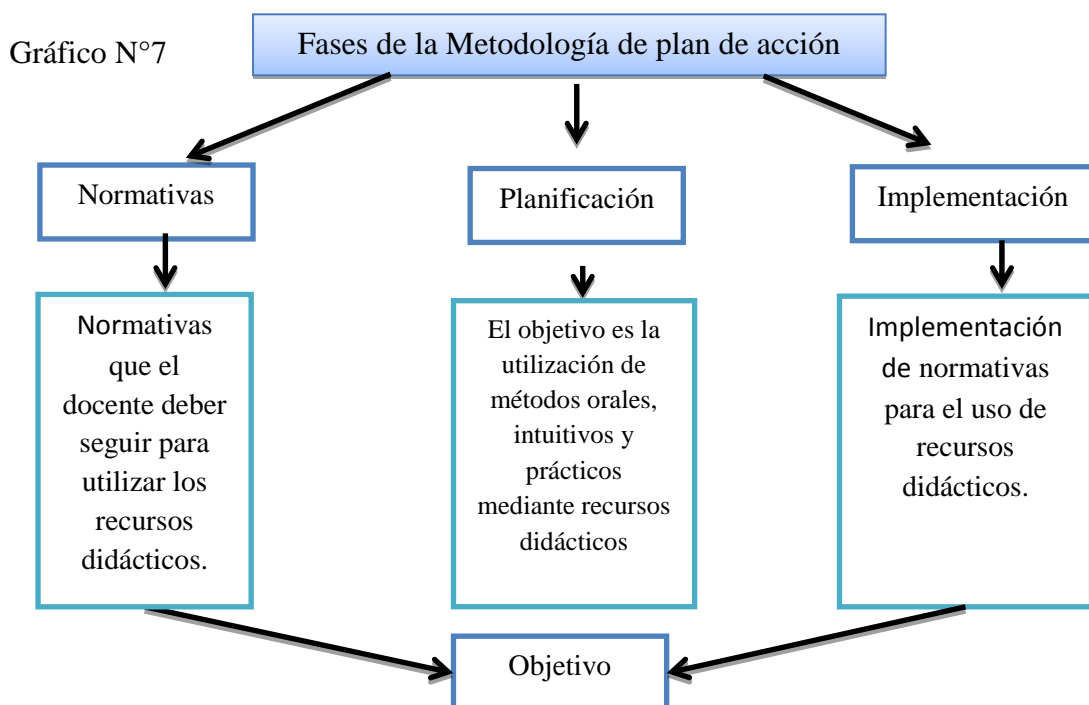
Gráfico N°7

Fases de la Metodología de plan de acción

Normativas

Planificación

Implementación

Normativas que el docente deber seguir para utilizar los recursos didácticos.

El objetivo es la utilización de métodos orales, intuitivos y prácticos mediante recursos didácticos

Implementación de normativas para el uso de recursos didácticos.

Objetivo